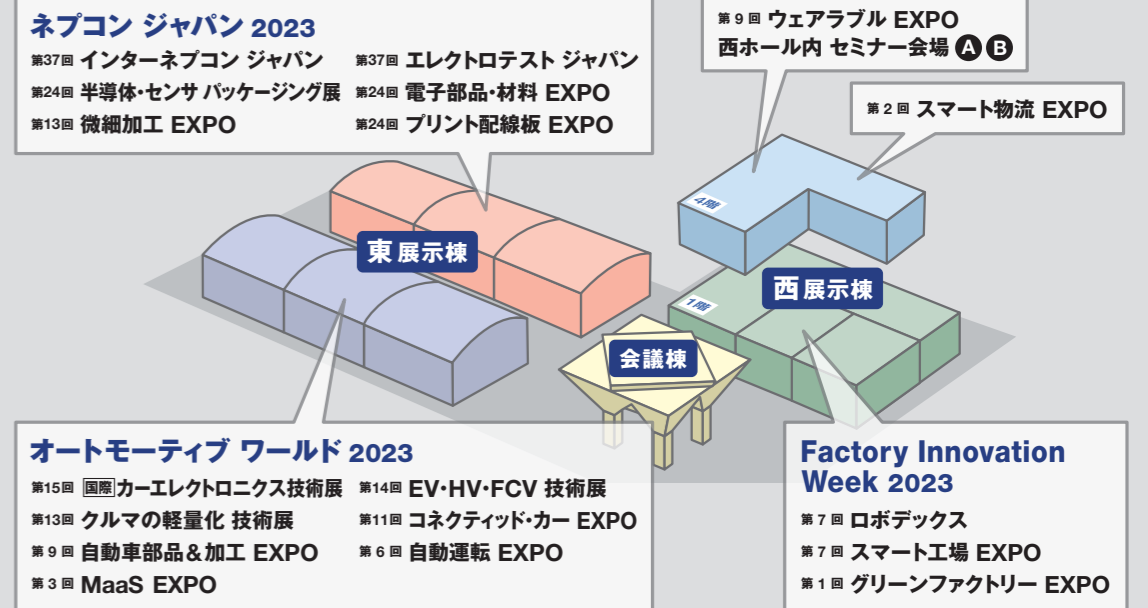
ネプコン ジャパン 2023

第37回 インターネプコン ジャパン
第24回 半導体・センサ パッケージング展
第13回 微細加工 EXPO

第37回 エレクトロテスト ジャパン
第24回 電子部品・材料 EXPO
第24回 プリント配線板 EXPO

第９回 ウェアラブル EXPO
西ホール内 セミナー会場 A B

第２回 スマート物流 EXPO

4階

東 展示棟

西 展示棟

1階

会議棟

オートモーティブ ワールド 2023

第15回 国際カーエレクトロニクス技術展
第13回 クルマの軽量化 技術展
第９回 自動車部品＆加工 EXPO
第３回 MaaS EXPO

第14回 EV・HV・FCV 技術展
第11回 コネクティッド・カー EXPO
第６回 自動運転 EXPO

Factory Innovation Week 2023

第７回 ロボデックス
第７回 スマート工場 EXPO
第１回 グリーンファクトリー EXPO